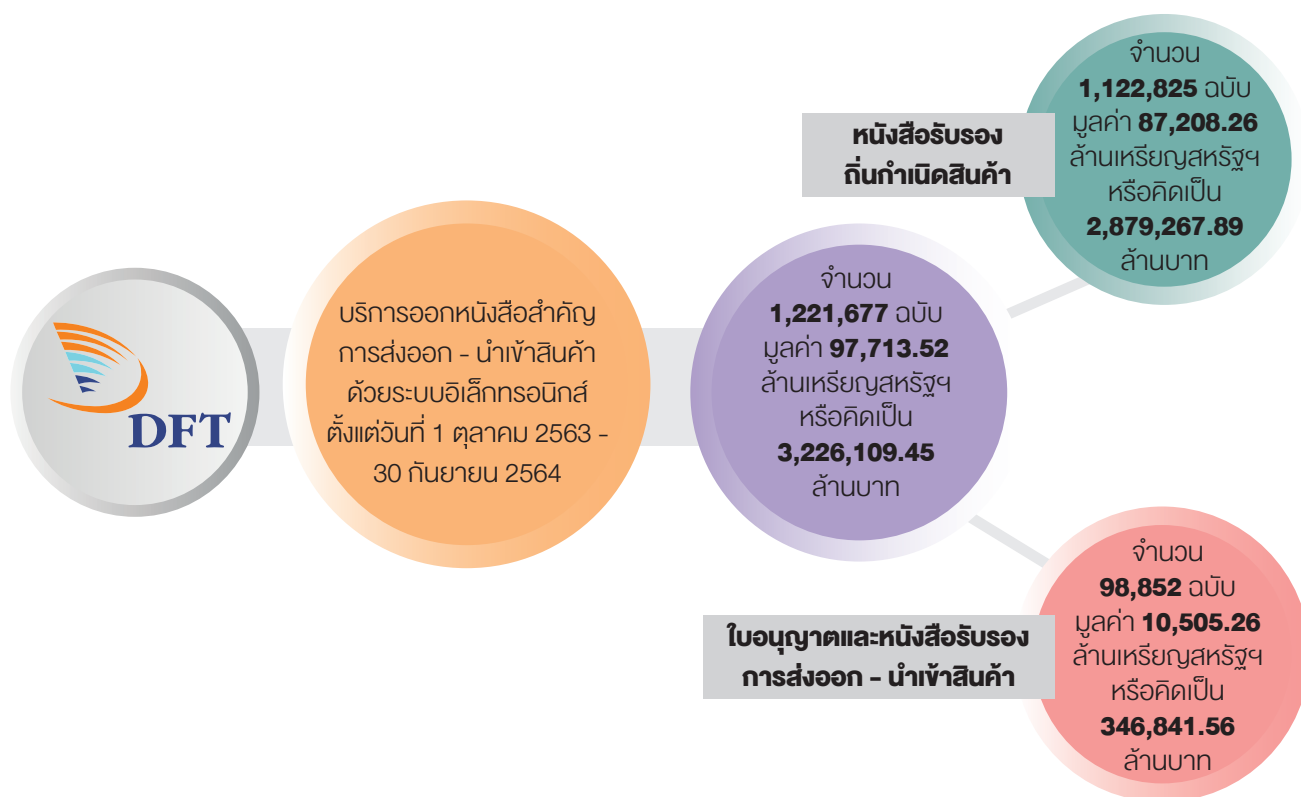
DFT

บริการออกหนังสือสำคัญการส่งออก - นำเข้าสินค้าด้วยระบบอิเล็กทรอนิกส์ ตั้งแต่วันที่ 1 ตุลาคม 2563 - 30 กันยายน 2564

จำนวน
**1,221,677** ฉบับ
มูลค่า **97,713.52**
ล้านเหรียญสหรัฐฯ
หรือคิดเป็น
**3,226,109.45**
ล้านบาท

**หนังสือรับรองถิ่นกำเนิดสินค้า**

จำนวน
**1,122,825** ฉบับ
มูลค่า **87,208.26**
ล้านเหรียญสหรัฐฯ
หรือคิดเป็น
**2,879,267.89**
ล้านบาท

**ใบอนุญาตและหนังสือรับรองการส่งออก - นำเข้าสินค้า**

จำนวน
**98,852** ฉบับ
มูลค่า **10,505.26**
ล้านเหรียญสหรัฐฯ
หรือคิดเป็น
**346,841.56**
ล้านบาท